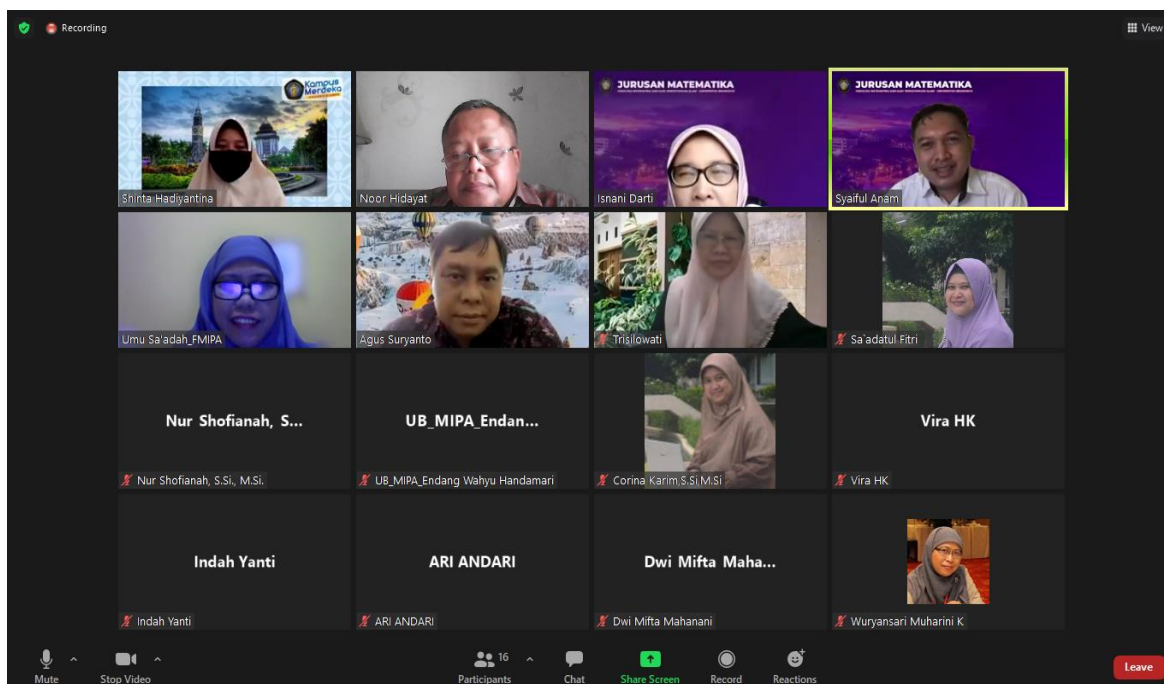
Recording

View

Kampus Merdeka

Shinta Hadiyantina

Noor Hidayat

JURUSAN MATEMATIKA

Isnani Darti

JURUSAN MATEMATIKA

Syaiful Anam

Umu Sa'adah_FMIPA

Agus Suryanto

Trisilowati

Sa'adatul Fitri

Nur Shofianah, S...

Nur Shofianah, S.Si., M.Si.

UB_MIPA_Endan...

UB_MIPA_Endang Wahyu Handamari

Corina Karim S.Si M.Si

Vira HK

Vira HK

Indah Yanti

Indah Yanti

ARI ANDARI

ARI ANDARI

Dwi Mifta Maha...

Dwi Mifta Mahanani

Wuryansari Muharini K

Mute

Stop Video

16

Participants

Chat

Share Screen

Record

Reactions

Leave